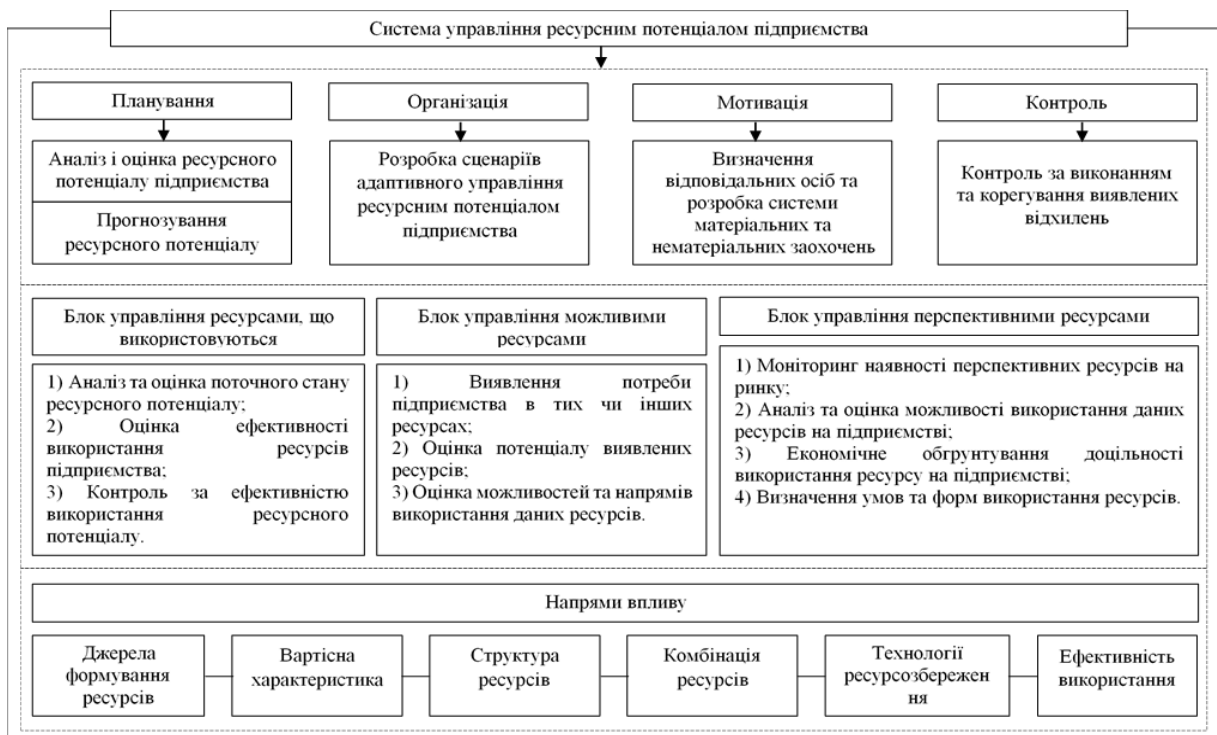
Система управління ресурсним потенціалом підприємства

Планування

Аналіз і оцінка ресурсного потенціалу підприємства

Прогнозування ресурсного потенціалу

Організація

Розробка сценаріїв адаптивного управління ресурсним потенціалом підприємства

Мотивація

Визначення відповідальних осіб та розробка системи матеріальних та нематеріальних заохочень

Контроль

Контроль за виконанням та корегування виявлених відхилень

Блок управління ресурсами, що використовуються

1) Аналіз та оцінка поточного стану ресурсного потенціалу;
2) Оцінка ефективності використання ресурсів підприємства;
3) Контроль за ефективністю використання ресурсного потенціалу.

Блок управління можливими ресурсами

1) Виявлення потреби підприємства в тих чи інших ресурсах;
2) Оцінка потенціалу виявлених ресурсів;
3) Оцінка можливостей та напрямів використання даних ресурсів.

Блок управління перспективними ресурсами

1) Моніторинг наявності перспективних ресурсів на ринку;
2) Аналіз та оцінка можливості використання даних ресурсів на підприємстві;
3) Економічне обгрунтування доцільності використання ресурсу на підприємстві;
4) Визначення умов та форм використання ресурсів.

Напрями впливу

Джерела формування ресурсів

Вартісна характеристика

Структура ресурсів

Комбінація ресурсів

Технології ресурсозбережен ня

Ефективність використання